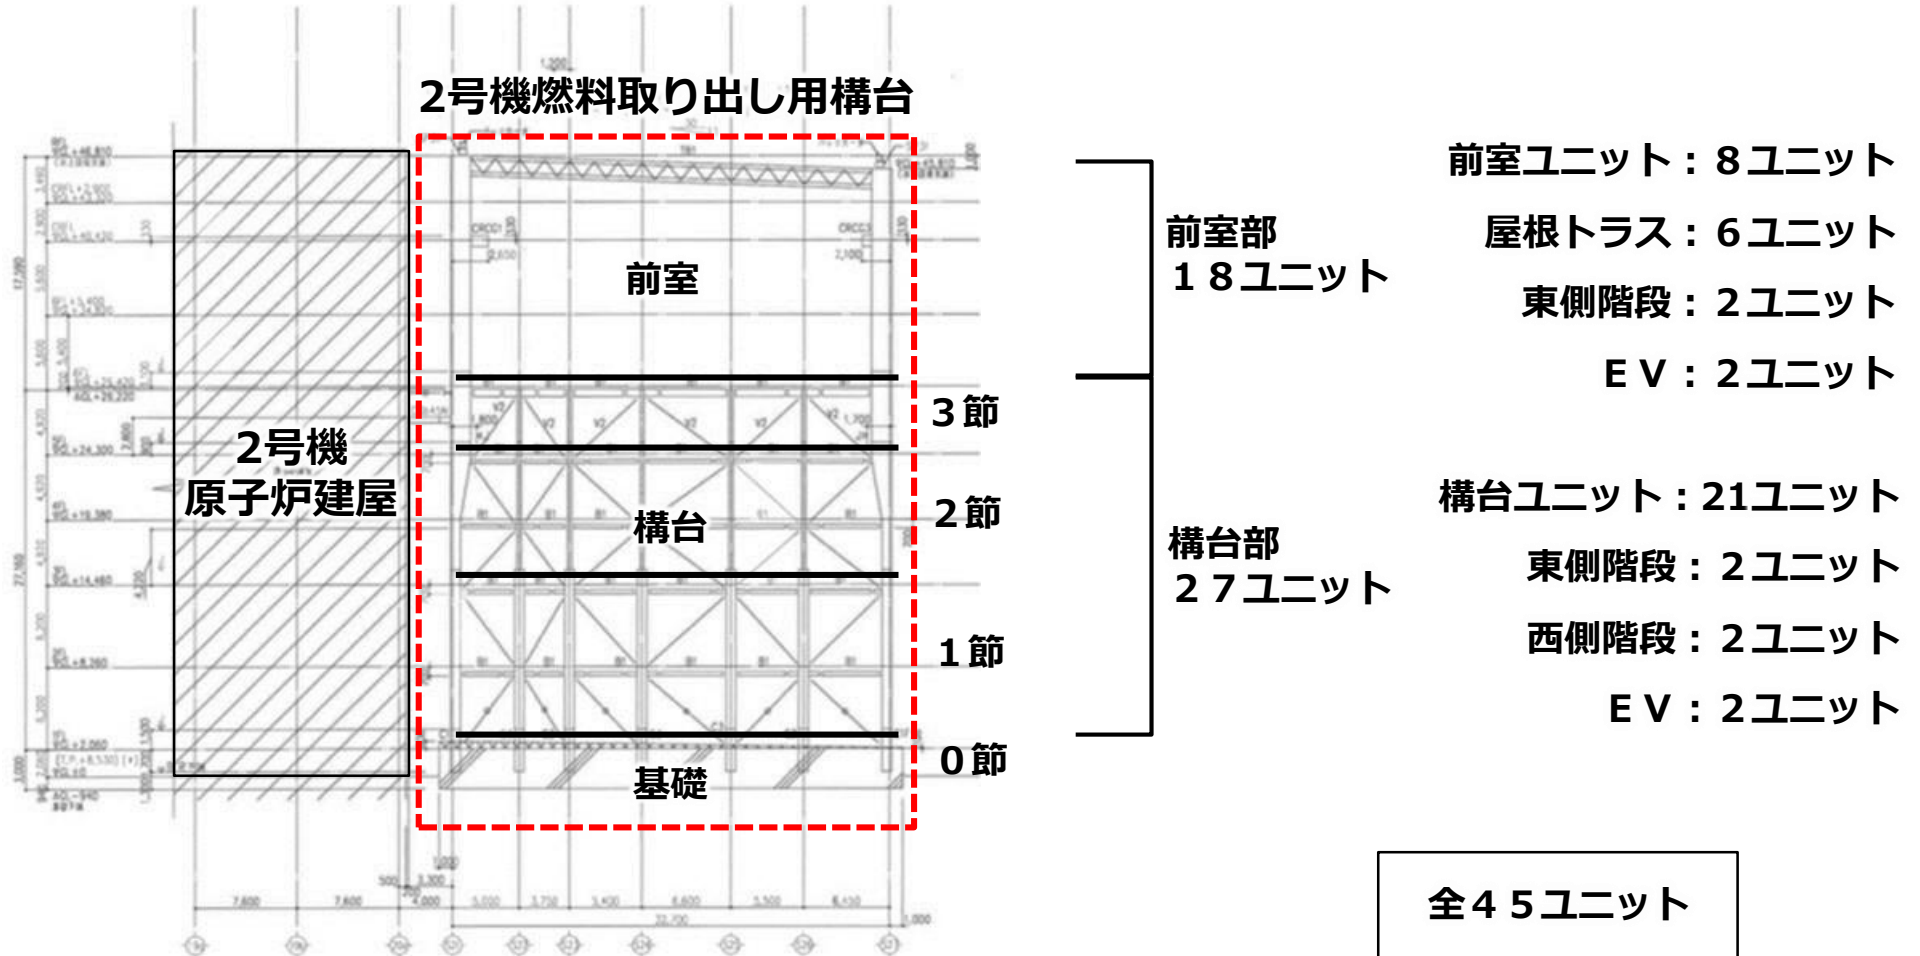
2号機燃料取り出し用構台

2号機
原子炉建屋

前室

構台

基礎

3節
2節
1節
0節

前室部
１８ユニット

構台部
２７ユニット

前室ユニット：8ユニット
屋根トラス：6ユニット
東側階段：2ユニット
ＥＶ：2ユニット

構台ユニット：21ユニット
東側階段：2ユニット
西側階段：2ユニット
ＥＶ：2ユニット

全４５ユニット